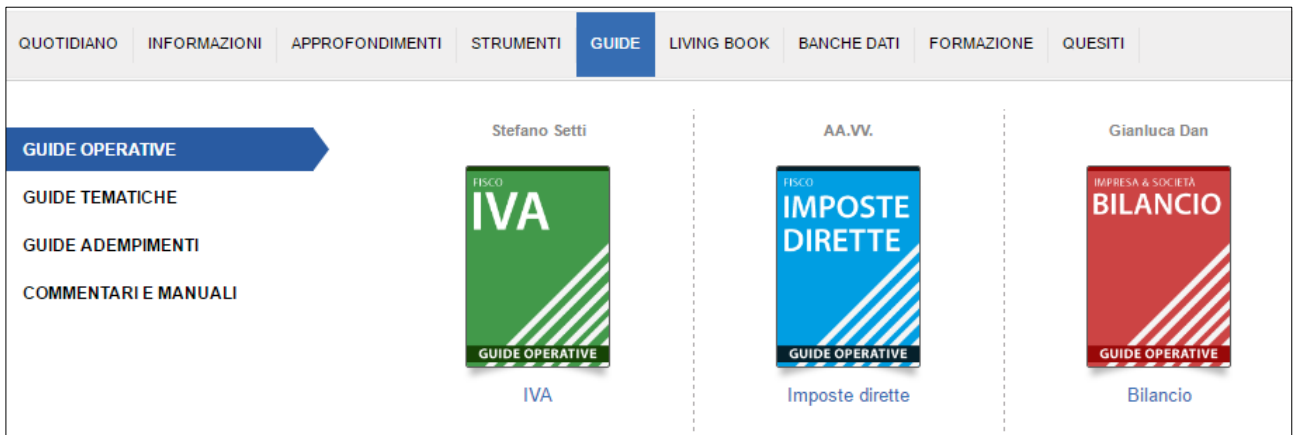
QUOTIDIANO INFORMAZIONI APPROFONDIMENTI STRUMENTI GUIDE LIVING BOOK BANCHE DATI FORMAZIONE QUESITI

GUIDE OPERATIVE
GUIDE TEMATICHE
GUIDE ADEMPIMENTI
COMMENTARI E MANUALI

Stefano Setti
FISCO
IVA
GUIDE OPERATIVE
IVA

AA.VV.
FISCO
IMPOSTE DIRETTE
GUIDE OPERATIVE
Imposte dirette

Gianluca Dan
IMPRESA & SOCIETÀ
BILANCIO
GUIDE OPERATIVE
Bilancio